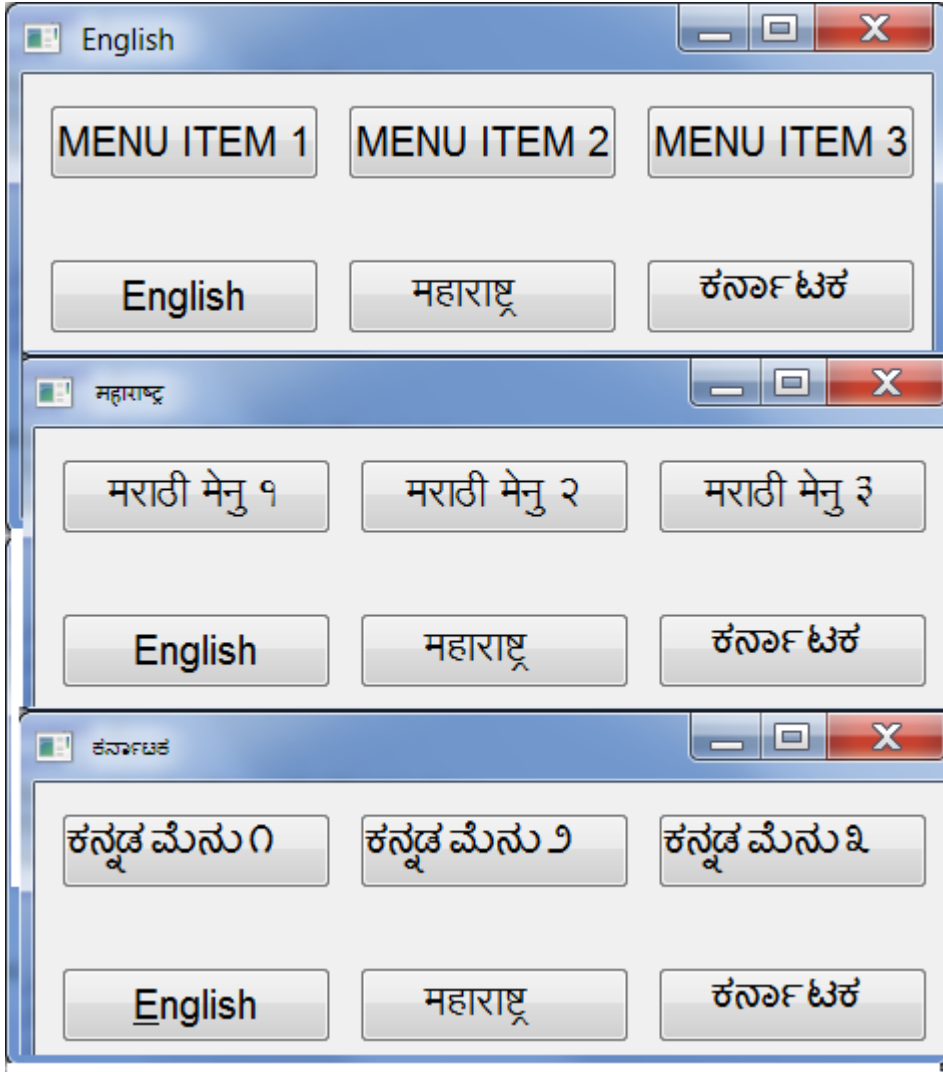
English

MENU ITEM 1 MENU ITEM 2 MENU ITEM 3

English महाराष्ट्र ಕರ್ನಾಟಕ

महाराष्ट्र

मराठी मेनु १ मराठी मेनु २ मराठी मेनु ३

English महाराष्ट्र ಕರ್ನಾಟಕ

ಕರ್ನಾಟಕ

ಕನ್ನಡ ಮೆನು ೧ ಕನ್ನಡ ಮೆನು ೨ ಕನ್ನಡ ಮೆನು ೩

English महाराष्ट्र ಕರ್ನಾಟಕ